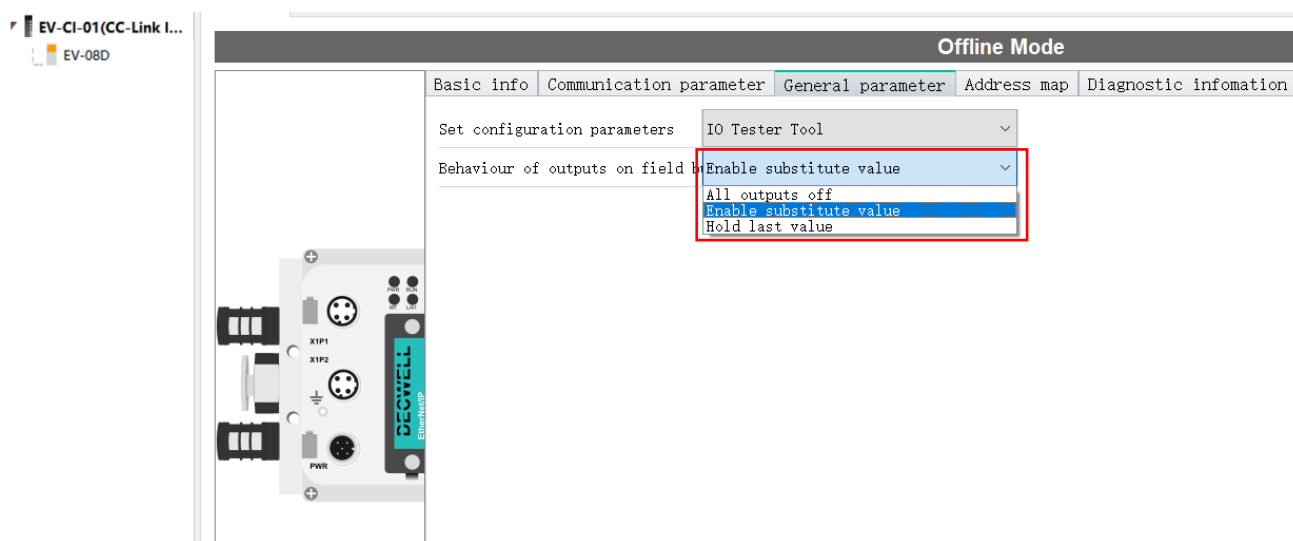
EV-CI-01(CC-Link I...
EV-08D

Offline Mode

Basic info | Communication parameter | General parameter | Address map | Diagnostic infomation

Set configuration parameters
IO Tester Tool

Behaviour of outputs on field b
Enable substitute value

All outputs off
Enable substitute value
Hold last value

PWR MCN
NT LNT

X1P1
X1P2

PWR

DECOWELL
EtherNet/IP